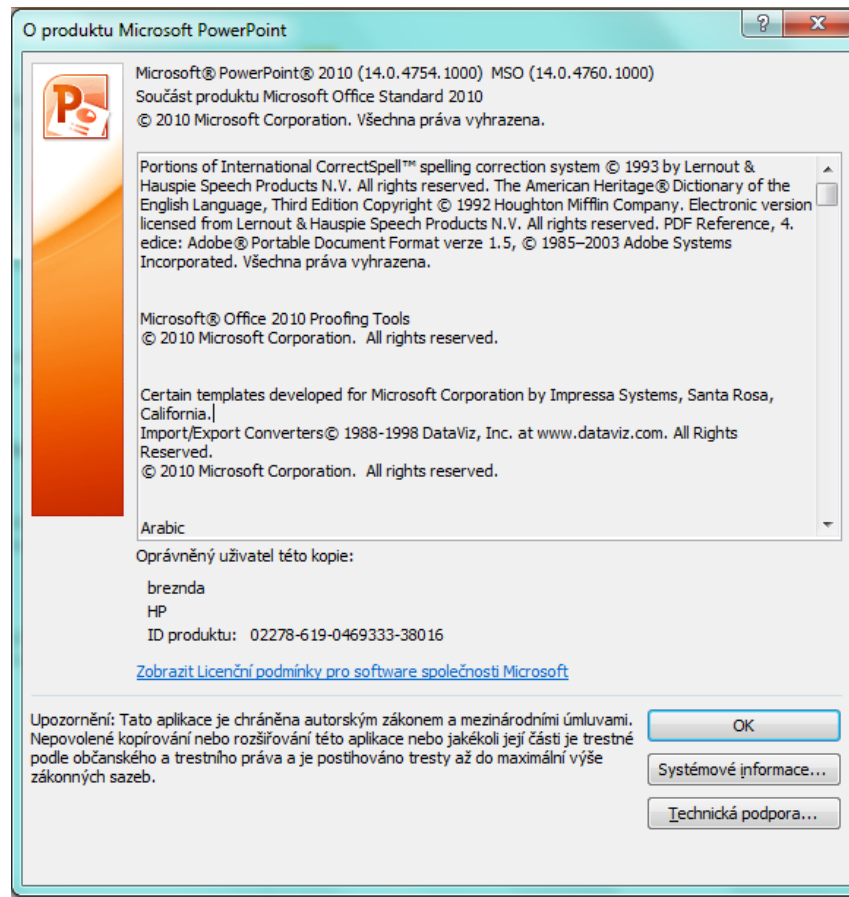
O produktu Microsoft PowerPoint

?

X

Microsoft® PowerPoint® 2010 (14.0.4754.1000) MSO (14.0.4760.1000)
Součást produktu Microsoft Office Standard 2010
© 2010 Microsoft Corporation. Všechna práva vyhrazena.

Portions of International CorrectSpell™ spelling correction system © 1993 by Lernout & Hauspie Speech Products N.V. All rights reserved. The American Heritage® Dictionary of the English Language, Third Edition Copyright © 1992 Houghton Mifflin Company. Electronic version licensed from Lernout & Hauspie Speech Products N.V. All rights reserved. PDF Reference, 4. edice: Adobe® Portable Document Format verze 1.5, © 1985–2003 Adobe Systems Incorporated. Všechna práva vyhrazena.

Microsoft® Office 2010 Proofing Tools
© 2010 Microsoft Corporation. All rights reserved.

Certain templates developed for Microsoft Corporation by Impressa Systems, Santa Rosa, California.
Import/Export Converters© 1988-1998 DataViz, Inc. at www.dataviz.com. All Rights Reserved.
© 2010 Microsoft Corporation. All rights reserved.

Arabic

Oprávněný uživatel této kopie:

breznda
HP
ID produktu: 02278-619-0469333-38016

Zobrazit Licenční podmínky pro software společnosti Microsoft

Upozornění: Tato aplikace je chráněna autorským zákonem a mezinárodními úmluvami. Nepovolené kopírování nebo rozšiřování této aplikace nebo jakékoli její části je trestné podle občanského a trestního práva a je postihováno tresty až do maximální výše zákonných sazeb.

OK

Systémové informace...

Technická podpora...